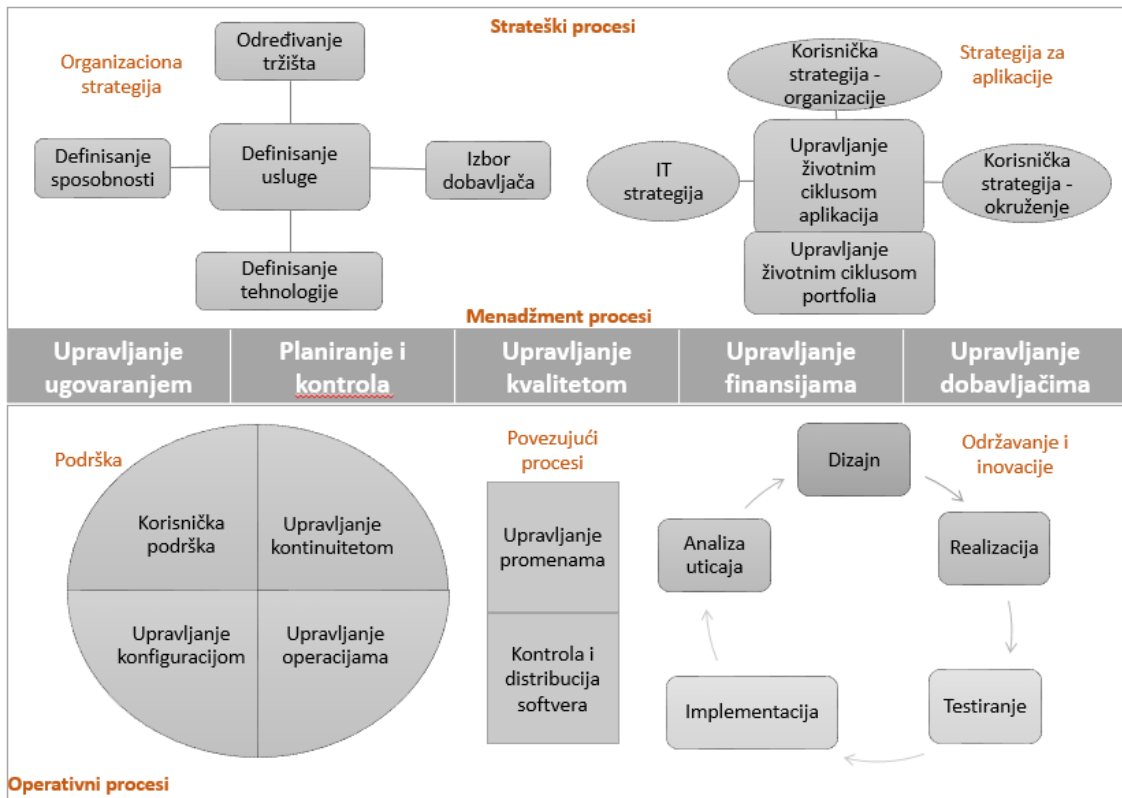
Strateški procesi

Organizaciona strategija

Određivanje tržišta

Definisanje sposobnosti

Definisanje usluge

Izbor dobavljača

Definisanje tehnologije

Strategija za aplikacije

Korisnička strategija - organizacije

IT strategija

Upravljanje životnim ciklusom aplikacija

Korisnička strategija - okruženje

Upravljanje životnim ciklusom portfolia

Menadžment procesi

| Upravljanje ugovaranjem | Planiranje i kontrola | Upravljanje kvalitetom | Upravljanje finansijama | Upravljanje dobavljačima |
|---|---|---|---|---|

Podrška

Korisnička podrška

Upravljanje kontinuitetom

Upravljanje konfiguracijom

Upravljanje operacijama

Povezujući procesi

Upravljanje promenama

Kontrola i distribucija softvera

Održavanje i inovacije

Dizajn

Realizacija

Testiranje

Implementacija

Analiza uticaja

Operativni procesi